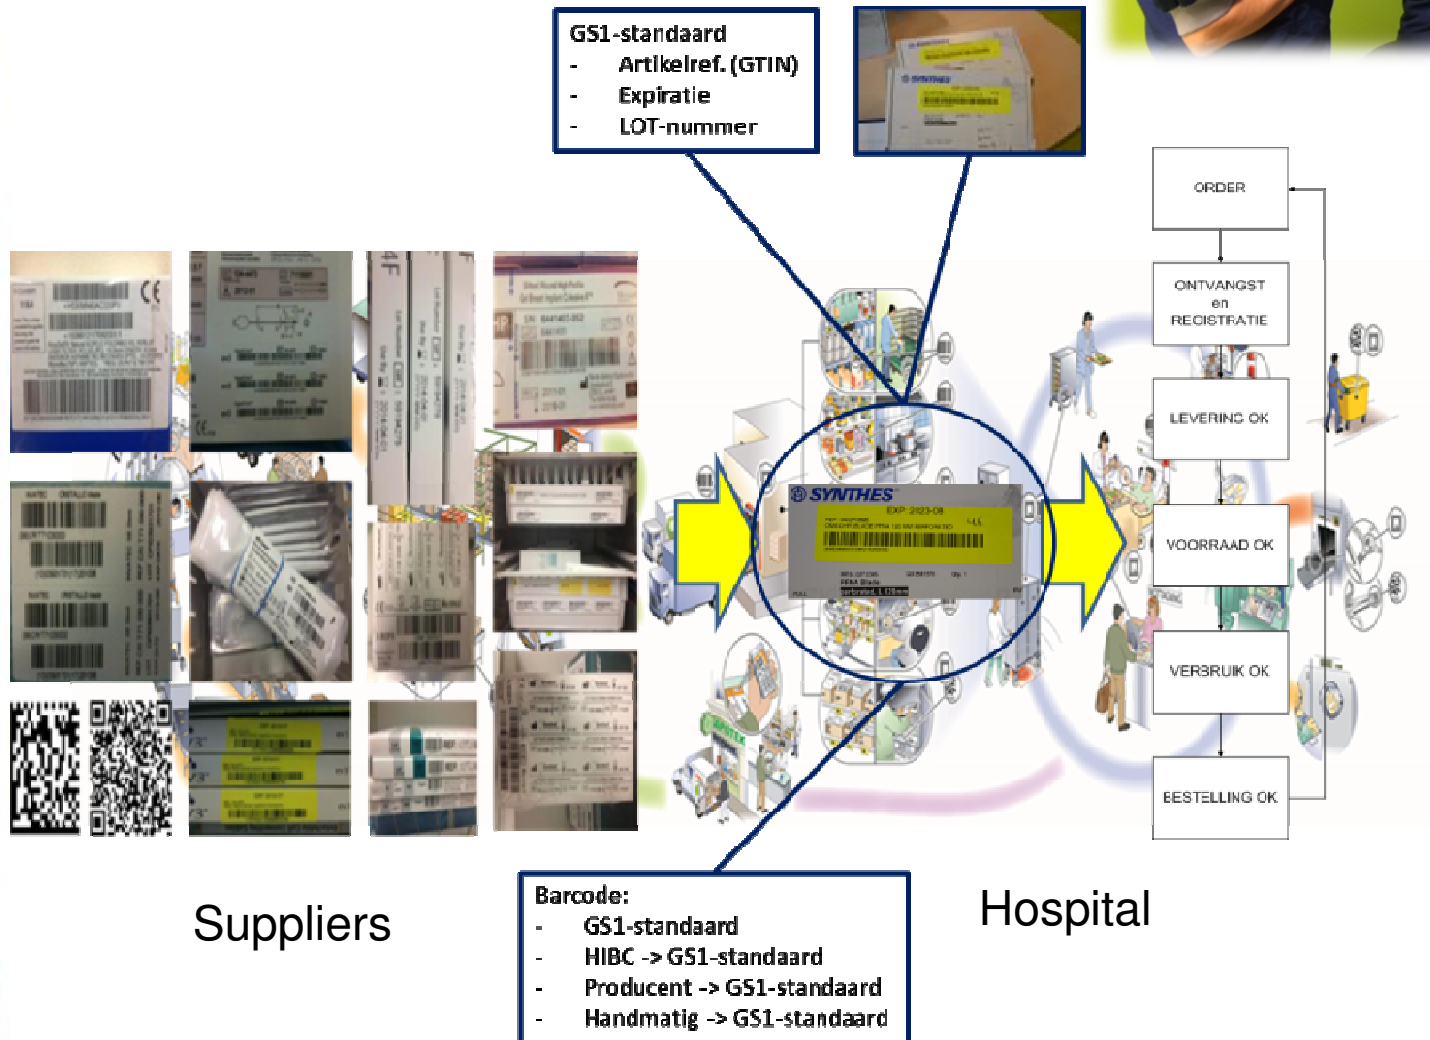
GS1-standaard
- Artikelref. (GTIN)
- Expiratie
- LOT-nummer

ORDER

ONTVANGST en REGISTRATIE

LEVERING OK

VOORRAAD OK

VERBRUIK OK

BESTELLING OK

SYNTHES
EXP: 2023-08

Suppliers

Barcode:
- GS1-standaard
- HIBC -> GS1-standaard
- Producent -> GS1-standaard
- Handmatig -> GS1-standaard

Hospital